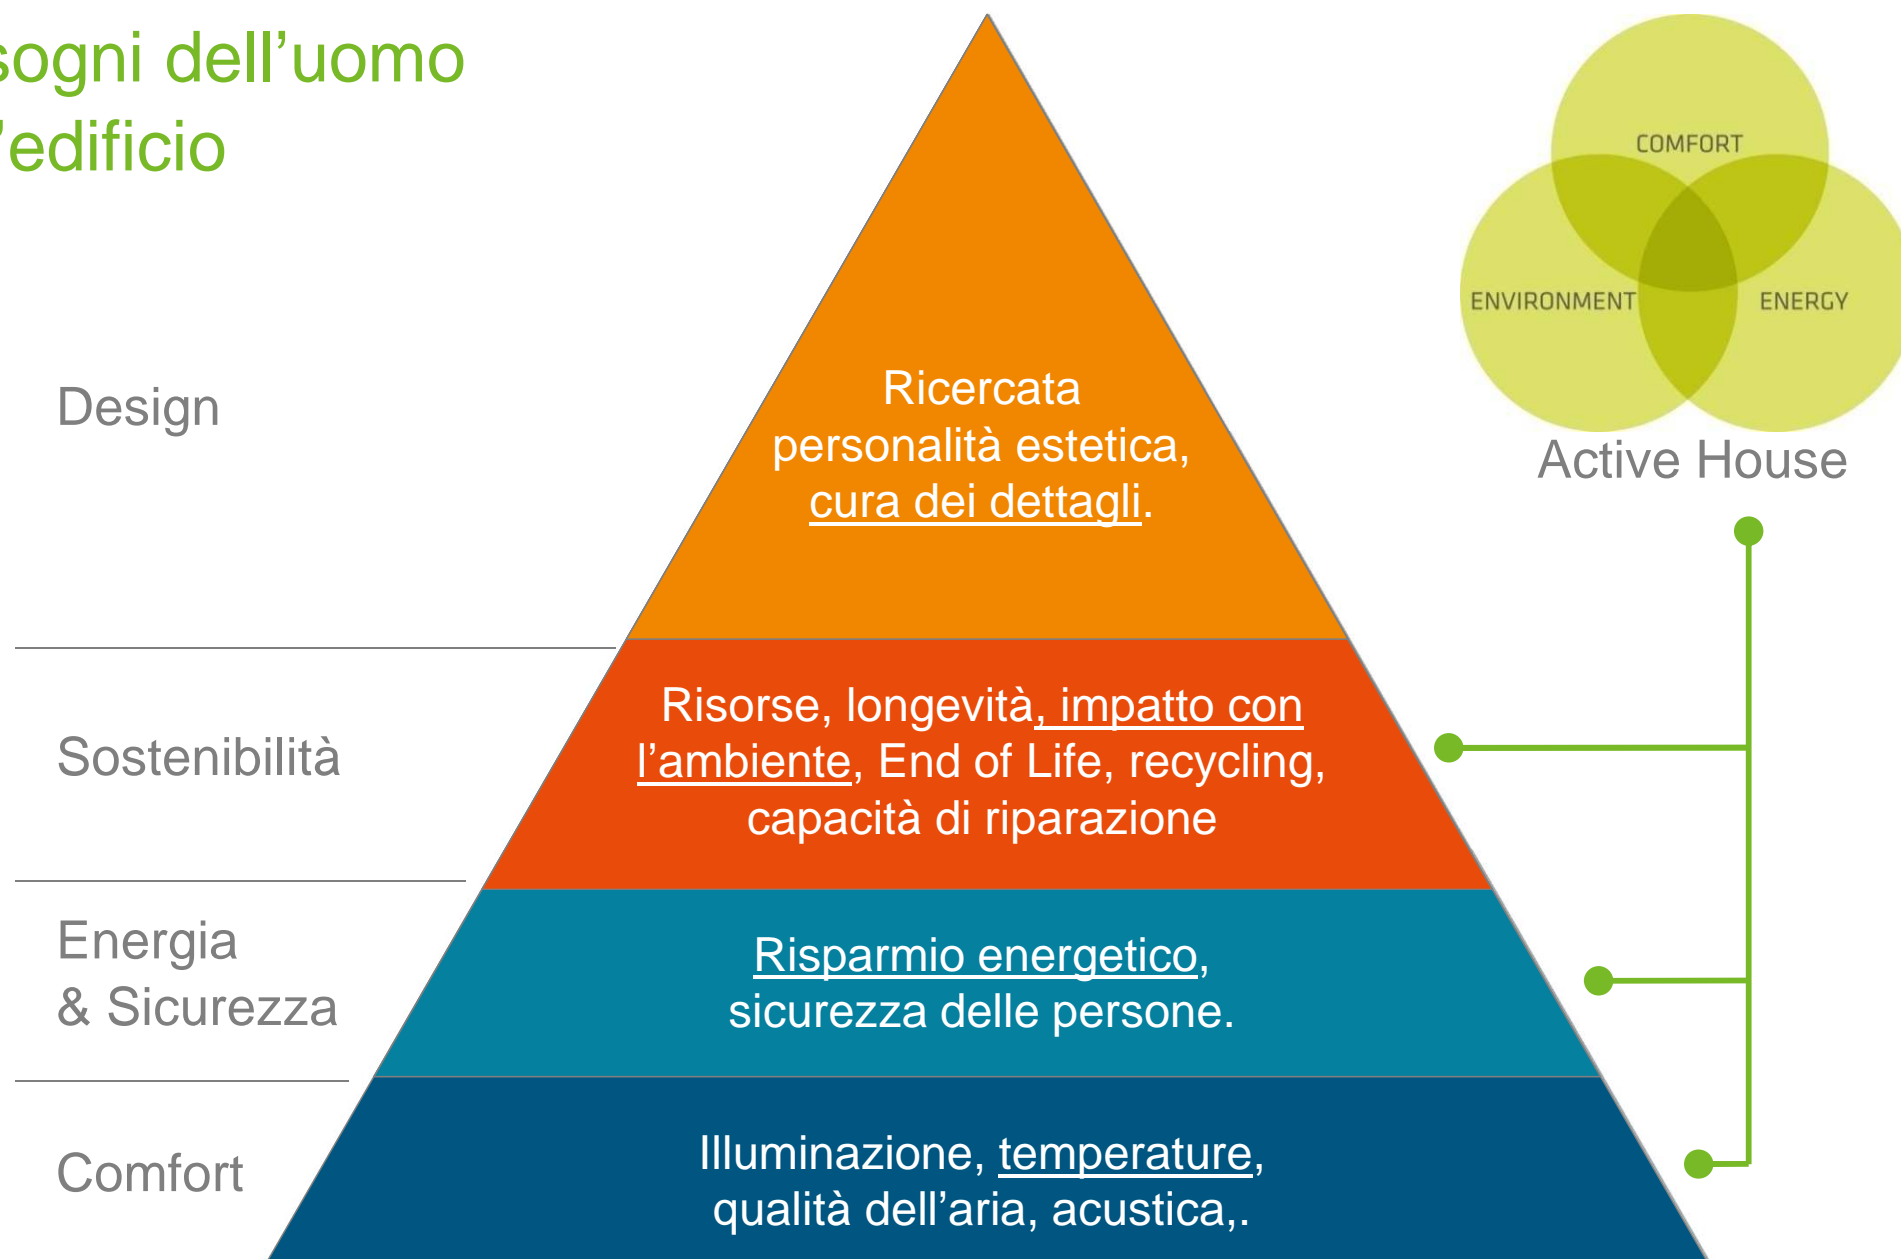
sogni dell’uomo
’edificio

Design

Ricercata personalità estetica, cura dei dettagli.

Sostenibilità

Risorse, longevità, impatto con l’ambiente, End of Life, recycling, capacità di riparazione

Energia & Sicurezza

Risparmio energetico, sicurezza delle persone.

Comfort

Illuminazione, temperature, qualità dell’aria, acustica,.

COMFORT
ENVIRONMENT
ENERGY
Active House